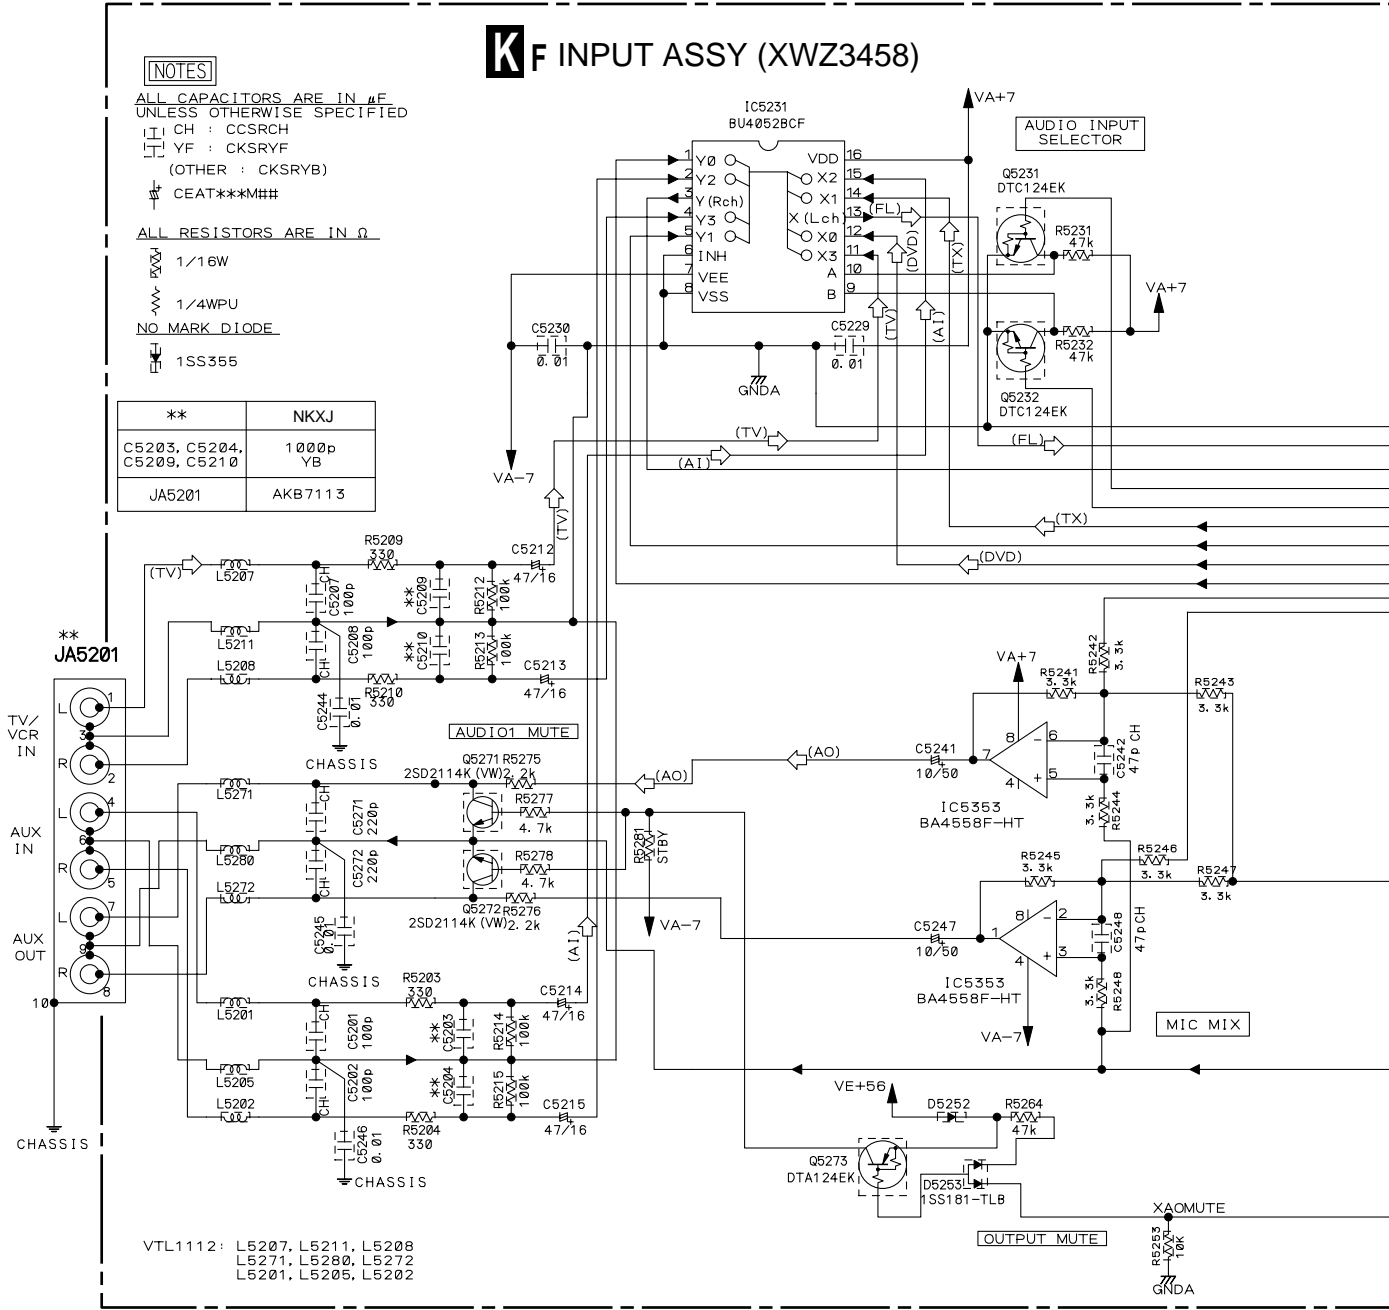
K F INPUT ASSY (XWZ3458)

NOTES
ALL CAPACITORS ARE IN $\mu$F
UNLESS OTHERWISE SPECIFIED
CH : CCSRCH
YF : CKSRYF
(OTHER : CKSRYB)
CEAT\*\*\*M##

ALL RESISTORS ARE IN $\Omega$
1/16W
1/4WPU
NO MARK DIODE
1SS355

| ** | NKXJ |
|---|---|
| C5203, C5204, C5209, C5210 | 1000p YB |
| JA5201 | AKB7113 |

IC5231
BU4052BCF
1 Y0
2 Y2
3 Y (Rch)
4 Y3
5 Y1
6 INH
7 VEE
8 VSS
VDD 16
X2 15
X1 14
X (Lch) 13
X0 12
X3 11
A 10
B 9

VA+7
AUDIO INPUT SELECTOR
Q5231
DTC124EK
R5231 47k
VA+7
R5232 47k
Q5232
DTC124EK
(FL) (DVD) (TX) (TV) (AI)
C5230 0.01
C5229 0.01
GNDA
(TV) (FL)
(AI)
VA-7
(TX)
(DVD)
(TV)

**
JA5201
TV/VCR IN
L 1
3
R 2
AUX IN
L 4
6
R 5
AUX OUT
L 7
9
R 8
10
CHASSIS

(TV) L5207
L5211
L5208
R5209 330
C5207 100p
C5208 100p
** C5209
** C5210
R5212 100k
R5213 100k
C5212 47/16
C5213 47/16
R5210 330
C5244 0.01
CHASSIS

AUDIO1 MUTE
Q5271 R5275
2SD2114K (VW) 2.2k
R5277 4.7k
R5278 4.7k
Q5272 R5276
2SD2114K (VW) 2.2k
R5281 STBY
VA-7
(AO)
(AO)
L5271
L5280
L5272
C5271 220p
C5272 220p
C5245 0.01
CHASSIS
(AI)

VA+7
R5241 3.3k
R5242 3.3k
R5243 3.3k
C5241 10/50
C5242 47p CH
R5244 3.3k
IC5353
BA4558F-HT
R5245 3.3k
R5246 3.3k
R5247 3.3k
C5247 10/50
C5248 47pCH
R5248 3.3k
IC5353
BA4558F-HT
VA-7
MIC MIX

R5203 330
L5201
C5201 100p
** C5203
R5214 100k
C5214 47/16
L5205
C5202 100p
** C5204
R5215 100k
C5215 47/16
L5202
R5204 330
C5246 0.01
CHASSIS

VE+56
D5252
R5264 47k
Q5273
DTA124EK
D5253
1SS181-TLB
OUTPUT MUTE
XAOMUTE
R5253 10K
GNDA

VTL1112: L5207, L5211, L5208
L5271, L5280, L5272
L5201, L5205, L5202